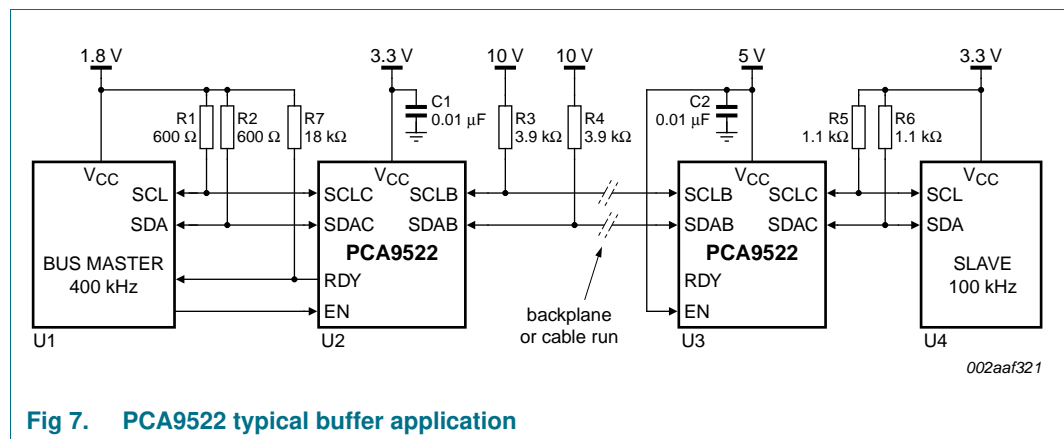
1.8 V
3.3 V
10 V
10 V
5 V
3.3 V
R1 600 Ω
R2 600 Ω
R7 18 kΩ
C1 0.01 μF
R3 3.9 kΩ
R4 3.9 kΩ
C2 0.01 μF
R5 1.1 kΩ
R6 1.1 kΩ

$V_{CC}$
SCL
SDA
BUS MASTER 400 kHz
U1

$V_{CC}$
SCLC
SCLB
SDAC
SDAB
PCA9522
RDY
EN
U2

backplane or cable run

$V_{CC}$
SCLB
SCLC
SDAB
SDAC
PCA9522
RDY
EN
U3

$V_{CC}$
SCL
SDA
SLAVE 100 kHz
U4

002aaf321

Fig 7. PCA9522 typical buffer application